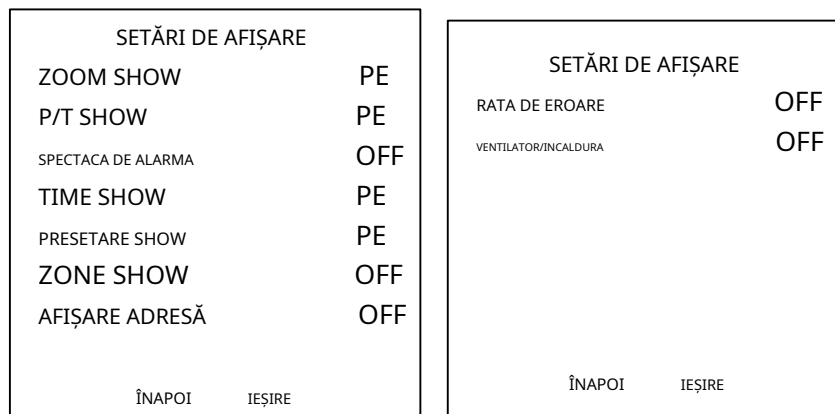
SETĂRI DE AFIȘARE

ZOOM SHOW PE

P/T SHOW PE

SPECTACA DE ALARMA OFF

TIME SHOW PE

PRESETARE SHOW PE

ZONE SHOW OFF

AFIȘARE ADRESĂ OFF

ÎNAPOI IEȘIRE

SETĂRI DE AFIȘARE

RATA DE EROARE OFF

VENTILATOR/INCALDURA OFF

ÎNAPOI IEȘIRE